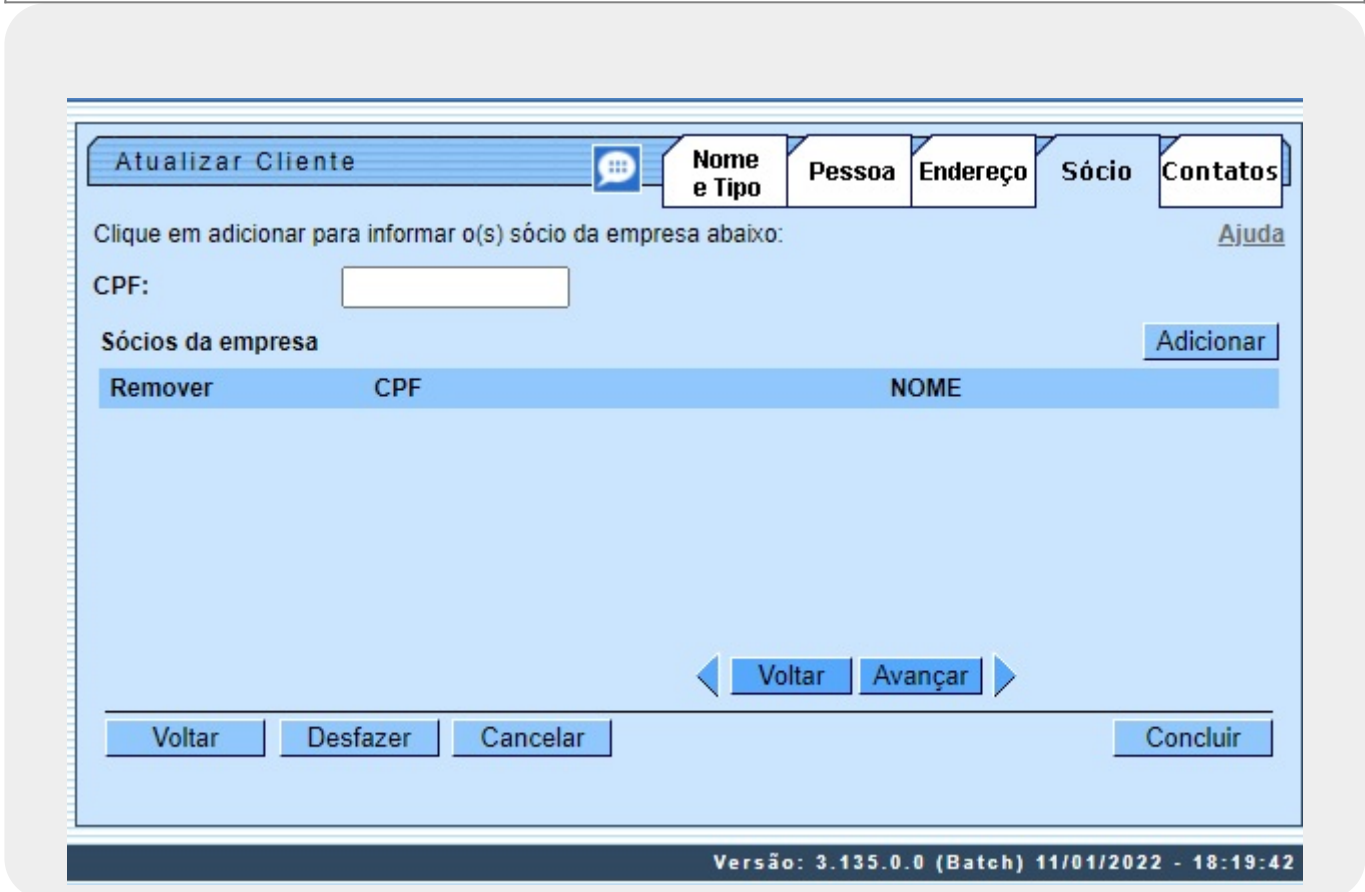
Atualizar Cliente

Nome e Tipo | Pessoa | Endereço | Sócio | Contatos

Clique em adicionar para informar o(s) sócio da empresa abaixo:

Ajuda

CPF:

Sócios da empresa

Adicionar

| Remover | CPF | NOME |
|---|---|---|

Voltar Avançar

Voltar Desfazer Cancelar Concluir

Versão: 3.135.0.0 (Batch) 11/01/2022 - 18:19:42